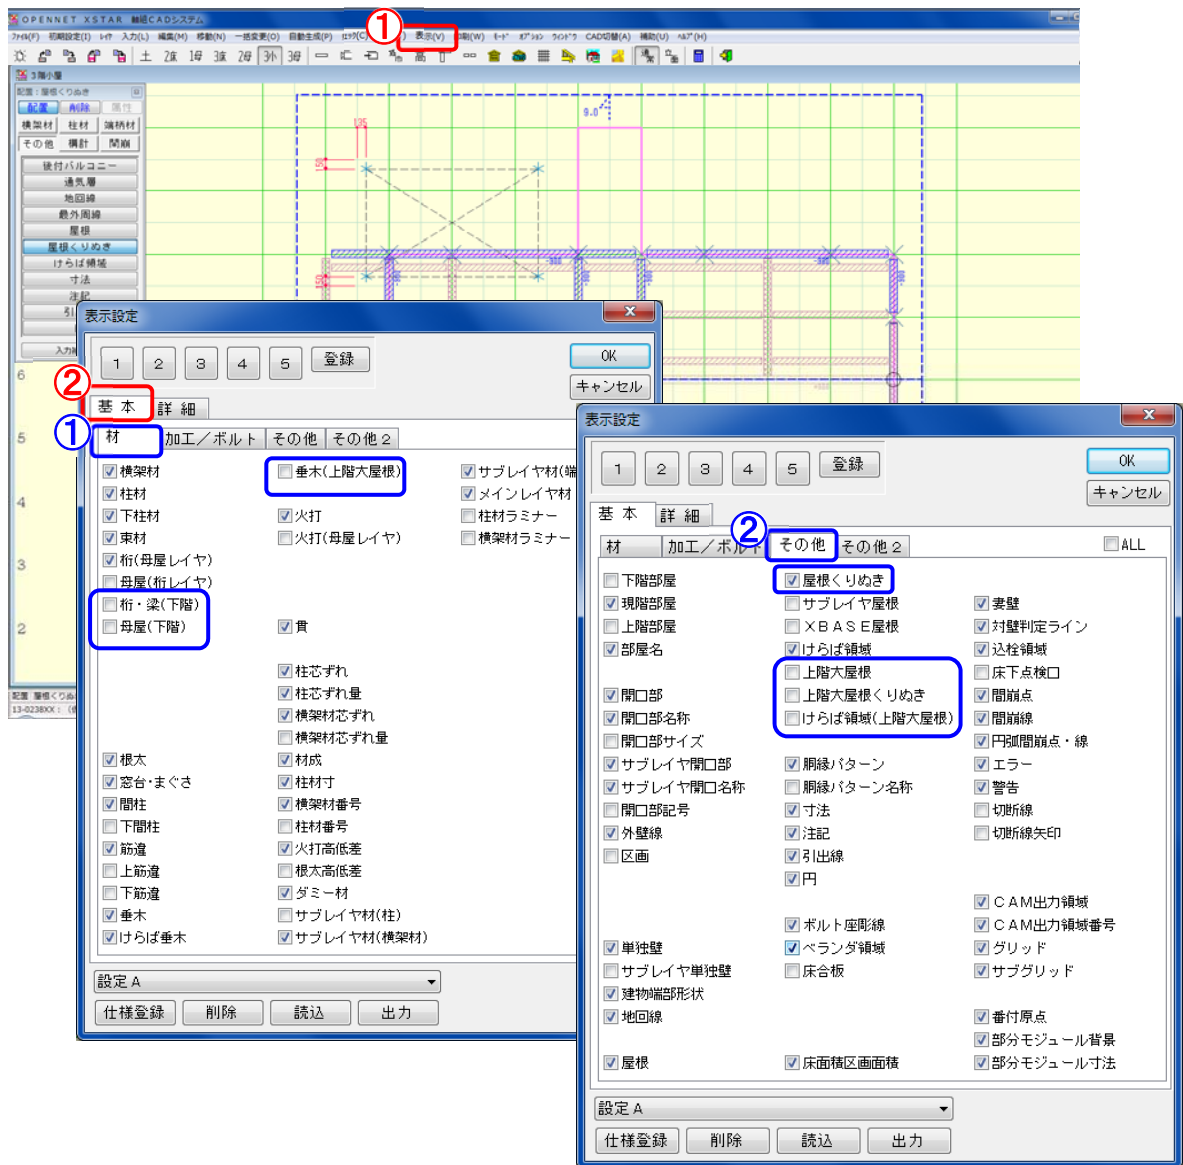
OPENNET XSTAR 軸組CADシステム

ファイル(F) 初期設定(I) レイヤ 入力(L) 編集(M) 移動(N) 一括変更(O) 自動生成(P) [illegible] ① 表示(V) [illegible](W) モード オプション ウィンドウ CAD切替(A) 補助(U) ヘルプ(H)

土 2床 1母 3床 2母 3小 3母

3階小屋

配置：屋根くりぬき

配置 削除 属性

横架材 柱材 端柄材

その他 構計 間崩

後付バルコニー

通気層

地回線

最外周線

屋根

屋根くりぬき

けらば領域

寸法

注記

入力

9.0

135

150

6

5

4

3

2

配置 屋根くりぬき

13-0238XX：

表示設定

1 2 3 4 5 登録

OK

キャンセル

② 基本 詳細

① 材 加工／ボルト その他 その他２

横架材

柱材

下柱材

束材

桁(母屋レイヤ)

母屋(桁レイヤ)

桁・梁(下階)

母屋(下階)

根太

窓台・まぐさ

間柱

下間柱

筋違

上筋違

下筋違

垂木

けらば垂木

垂木(上階大屋根)

火打

火打(母屋レイヤ)

貫

柱芯ずれ

柱芯ずれ量

横架材芯ずれ

横架材芯ずれ量

材成

柱材寸

横架材番号

柱材番号

火打高低差

根太高低差

ダミー材

サブレイヤ材(柱)

サブレイヤ材(横架材)

サブレイヤ材(端

メインレイヤ材

柱材ラミナー

横架材ラミナー

設定 A

仕様登録 削除 読込 出力

表示設定

1 2 3 4 5 登録

OK

キャンセル

基本 詳細

材 加工／ボルト ② その他 その他２

ALL

下階部屋

現階部屋

上階部屋

部屋名

開口部

開口部名称

開口部サイズ

サブレイヤ開口部

サブレイヤ開口名称

開口部記号

外壁線

区画

単独壁

サブレイヤ単独壁

建物端部形状

地回線

屋根

屋根くりぬき

サブレイヤ屋根

ＸＢＡＳＥ屋根

けらば領域

上階大屋根

上階大屋根くりぬき

けらば領域(上階大屋根)

胴縁パターン

胴縁パターン名称

寸法

注記

引出線

円

ボルト座彫線

ベランダ領域

床合板

床面積区画面積

妻壁

対壁判定ライン

込栓領域

床下点検口

間崩点

間崩線

円弧間崩点・線

エラー

警告

切断線

切断線矢印

ＣＡＭ出力領域

ＣＡＭ出力領域番号

グリッド

サブグリッド

番付原点

部分モジュール背景

部分モジュール寸法

設定 A

仕様登録 削除 読込 出力